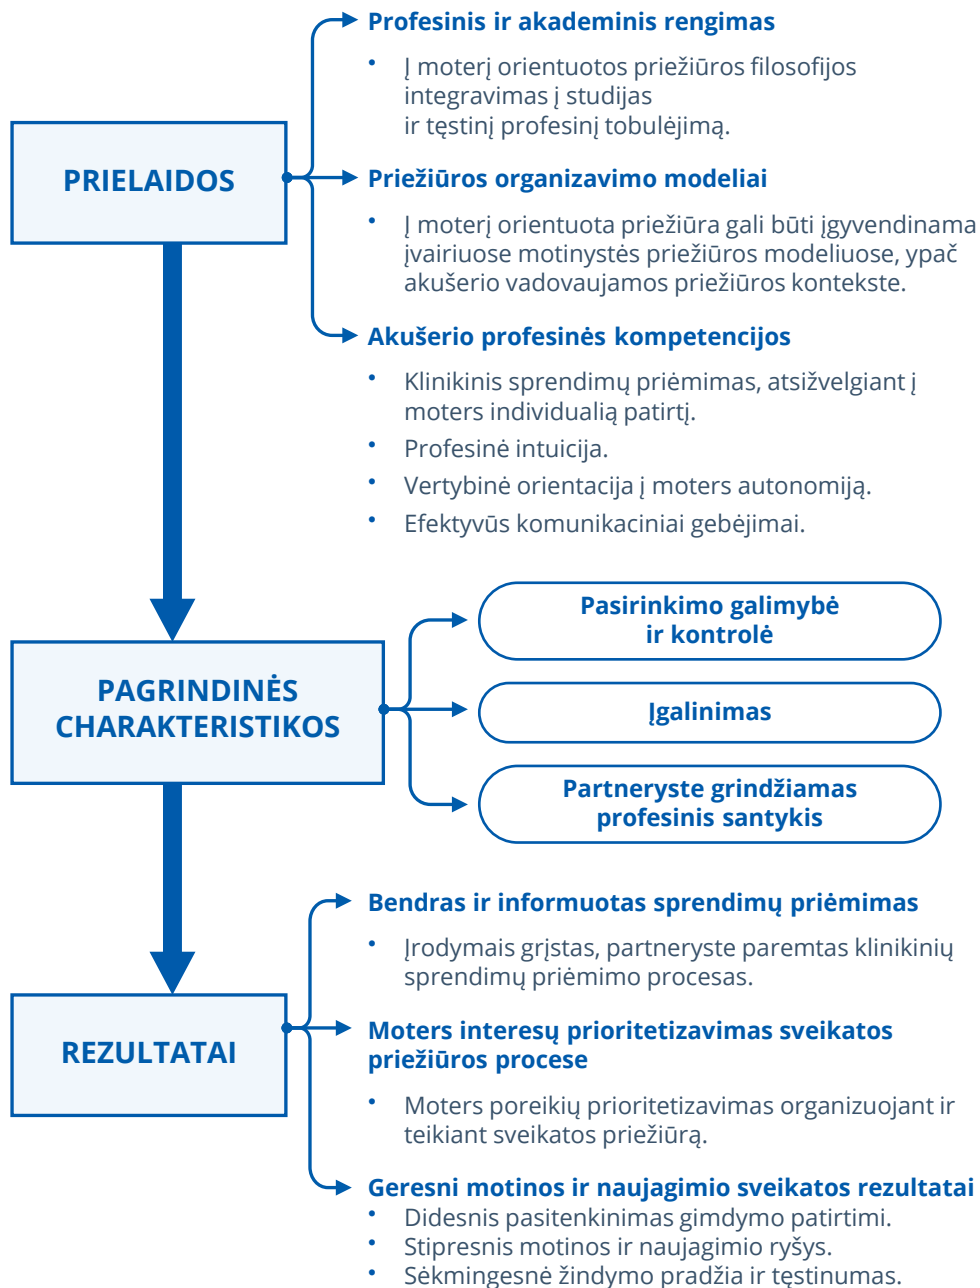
PRIELAIDOS

Profesinis ir akademinis rengimas

• Į moterį orientuotos priežiūros filosofijos integravimas į studijas ir tęstinį profesinį tobulėjimą.

Priežiūros organizavimo modeliai

• Į moterį orientuota priežiūra gali būti įgyvendinama įvairiuose motinystės priežiūros modeliuose, ypač akušerio vadovaujamos priežiūros kontekste.

Akušerio profesinės kompetencijos

• Klinikinis sprendimų priėmimas, atsižvelgiant į moters individualią patirtį.
• Profesinė intuicija.
• Vertybinė orientacija į moters autonomiją.
• Efektyvūs komunikaciniai gebėjimai.

PAGRINDINĖS CHARAKTERISTIKOS

Pasirinkimo galimybė ir kontrolė

Įgalinimas

Partneryste grindžiamas profesinis santykis

REZULTATAI

Bendras ir informuotas sprendimų priėmimas

• Įrodymais grįstas, partneryste paremtas klinikinių sprendimų priėmimo procesas.

Moters interesų prioritetizavimas sveikatos priežiūros procese

• Moters poreikių prioritetizavimas organizuojant ir teikiant sveikatos priežiūrą.

Geresni motinos ir naujagimio sveikatos rezultatai

• Didesnis pasitenkinimas gimdymo patirtimi.
• Stipresnis motinos ir naujagimio ryšys.
• Sėkmingesnė žindymo pradžia ir tęstinumas.